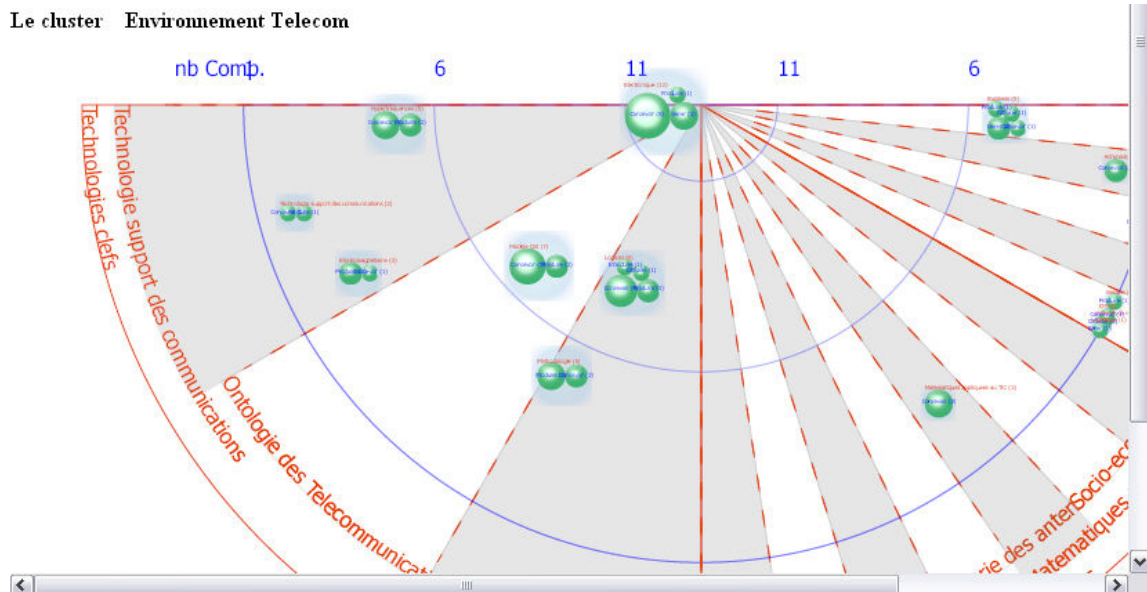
Le cluster Environnement Telecom

nb Comp. 6 11 11 6

Technologies clefs.

Technologie support des communications

Ontologie des Telecommunicat

Electronique (12)

Matématiques appliquées au TIC (1)

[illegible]

rie des anterSocio-ec

Matématiques